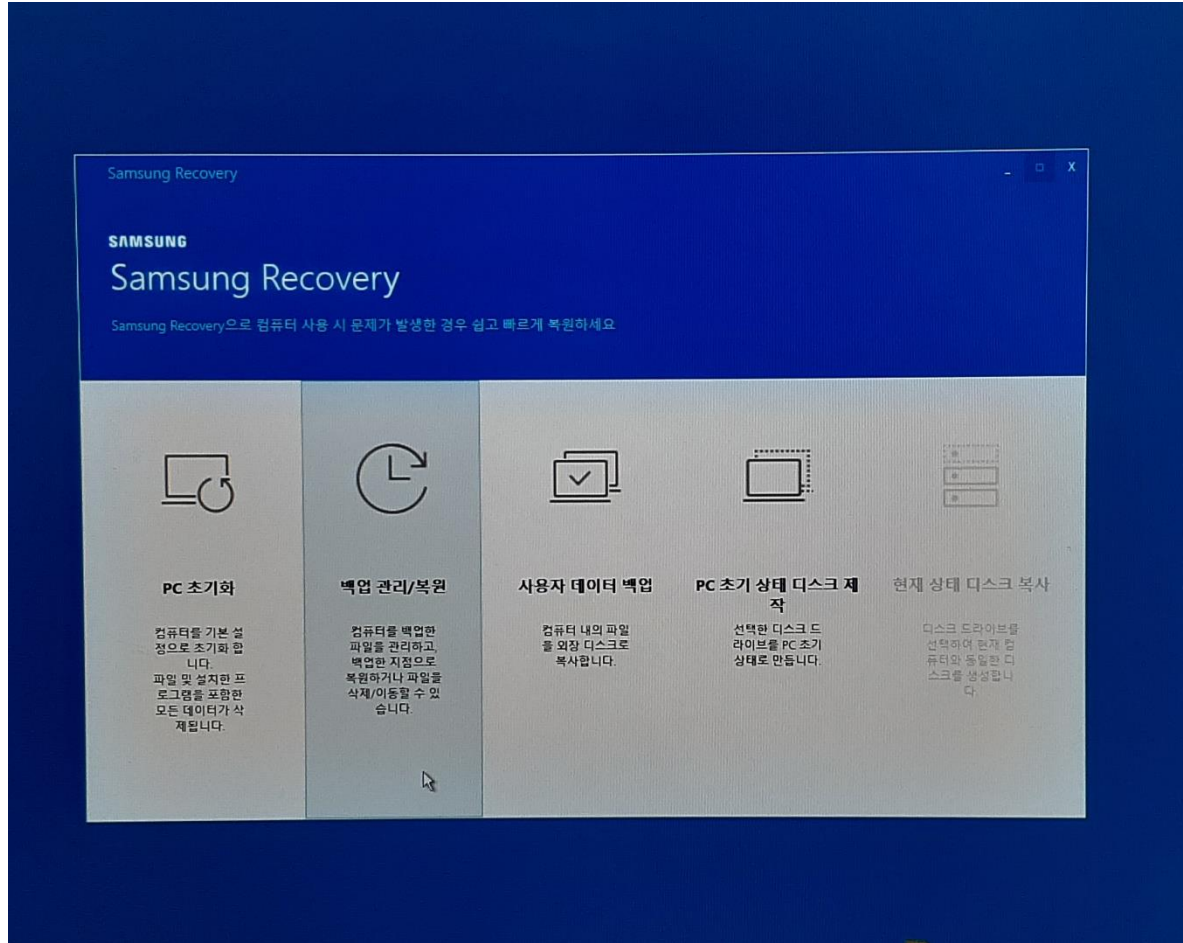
Samsung Recovery

_ □ X

SAMSUNG

Samsung Recovery

Samsung Recovery으로 컴퓨터 사용 시 문제가 발생한 경우 쉽고 빠르게 복원하세요

PC 초기화

컴퓨터를 기본 설정으로 초기화 합니다. 파일 및 설치한 프로그램을 포함한 모든 데이터가 삭제됩니다.

백업 관리/복원

컴퓨터를 백업한 파일을 관리하고, 백업한 지점으로 복원하거나 파일을 삭제/이동할 수 있습니다.

사용자 데이터 백업

컴퓨터 내의 파일을 외장 디스크로 복사합니다.

PC 초기 상태 디스크 제작

선택한 디스크 드라이브를 PC 초기 상태로 만듭니다.

현재 상태 디스크 복사

디스크 드라이브를 선택하여 현재 컴퓨터와 동일한 디스크를 생성합니다.